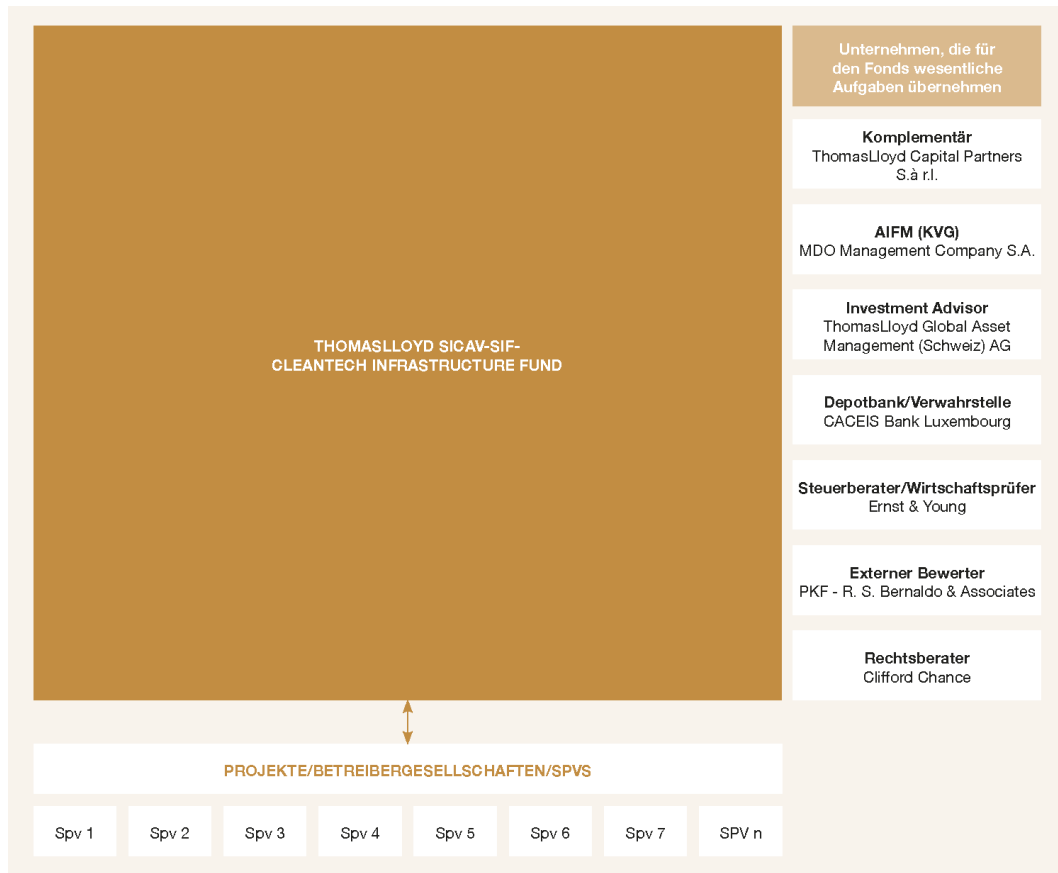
THOMASLLOYD SICAV-SIF-
CLEANTECH INFRASTRUCTURE FUND

Unternehmen, die für den Fonds wesentliche Aufgaben übernehmen

Komplementär
ThomasLloyd Capital Partners S.à r.l.

AIFM (KVG)
MDO Management Company S.A.

Investment Advisor
ThomasLloyd Global Asset Management (Schweiz) AG

Depotbank/Verwahrstelle
CACEIS Bank Luxembourg

Steuerberater/Wirtschaftsprüfer
Ernst & Young

Externer Bewerter
PKF - R. S. Bernaldo & Associates

Rechtsberater
Clifford Chance

PROJEKTE/BETREIBERGESELLSCHAFTEN/SPVS

Spv 1

Spv 2

Spv 3

Spv 4

Spv 5

Spv 6

Spv 7

SPV n